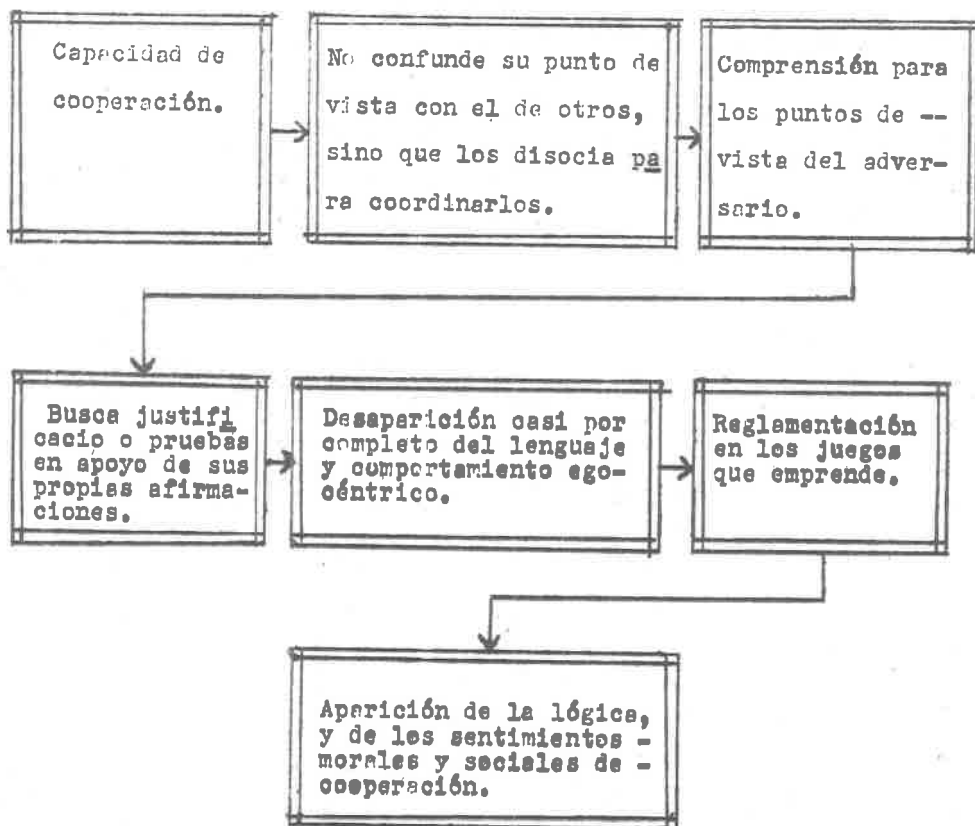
Capacidad de cooperación.

No confunde su punto de vista con el de otros, sino que los disocia para coordinarlos.

Comprensión para los puntos de -- vista del adversario.

Busca justificacio o pruebas en apoyo de sus propias afirmaciones.

Desaparición casi por completo del lenguaje y comportamiento egocéntrico.

Reglamentación en los juegos que emprende.

Aparición de la lógica, y de los sentimientos - morales y sociales de - cooperación.